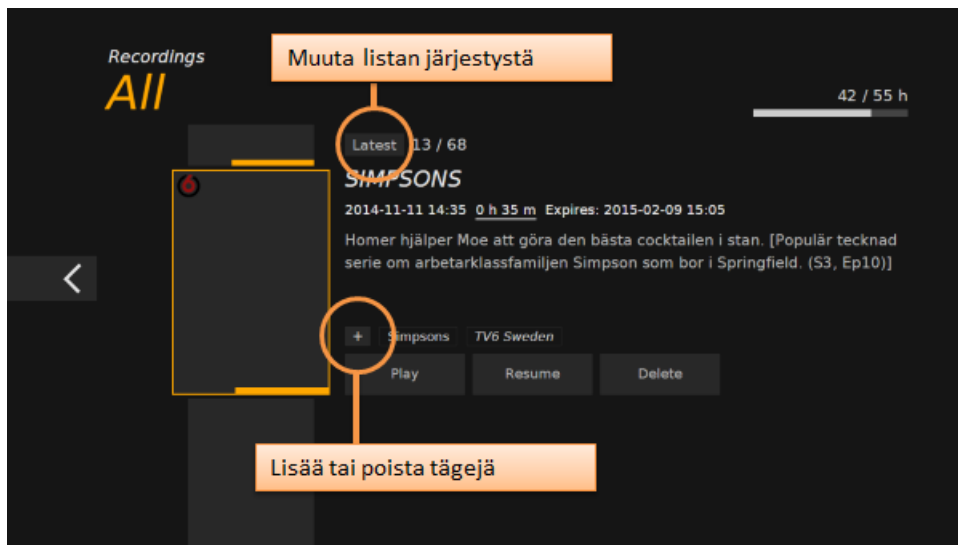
Recordings
All

Muuta listan järjestystä

42 / 55 h

Latest 13 / 68

SIMPSONS

2014-11-11 14:35 0 h 35 m Expires: 2015-02-09 15:05

Homer hjälper Moe att göra den bästa cocktailen i stan. [Populär tecknad serie om arbetarklassfamiljen Simpson som bor i Springfield. (S3, Ep10)]

+ Simpsons TV6 Sweden

Play Resume Delete

Lisää tai poista tägejä